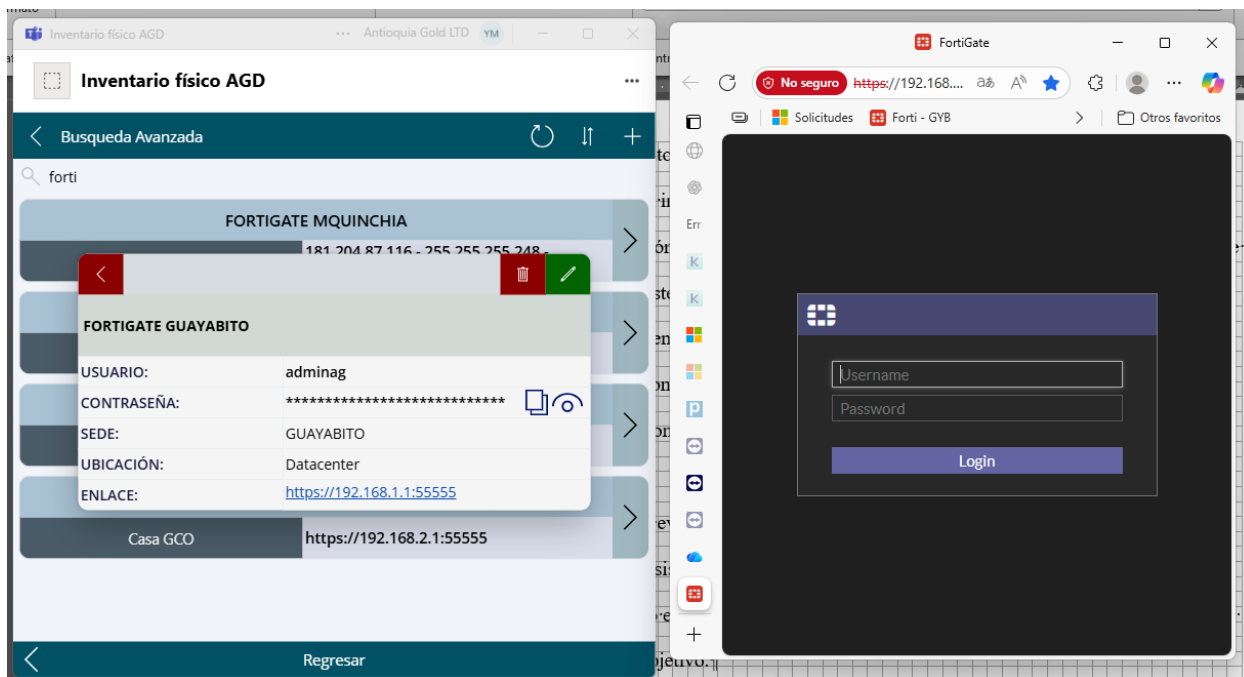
Inventario físico AGD ··· Antioquia Gold LTD YM

Inventario físico AGD ···

Busqueda Avanzada

forti

FORTIGATE MQUINCHIA

181.204.87.116 - 255.255.255.248 -

FORTIGATE GUAYABITO

| USUARIO: | adminag |
|---|---|
| CONTRASEÑA: | **************************** |
| SEDE: | GUAYABITO |
| UBICACIÓN: | Datacenter |
| ENLACE: | https://192.168.1.1:55555 |

Casa GCO https://192.168.2.1:55555

Regresar

FortiGate

No seguro https://192.168....

Solicitudes Forti - GYB Otros favoritos

Err

Username
Password
Login